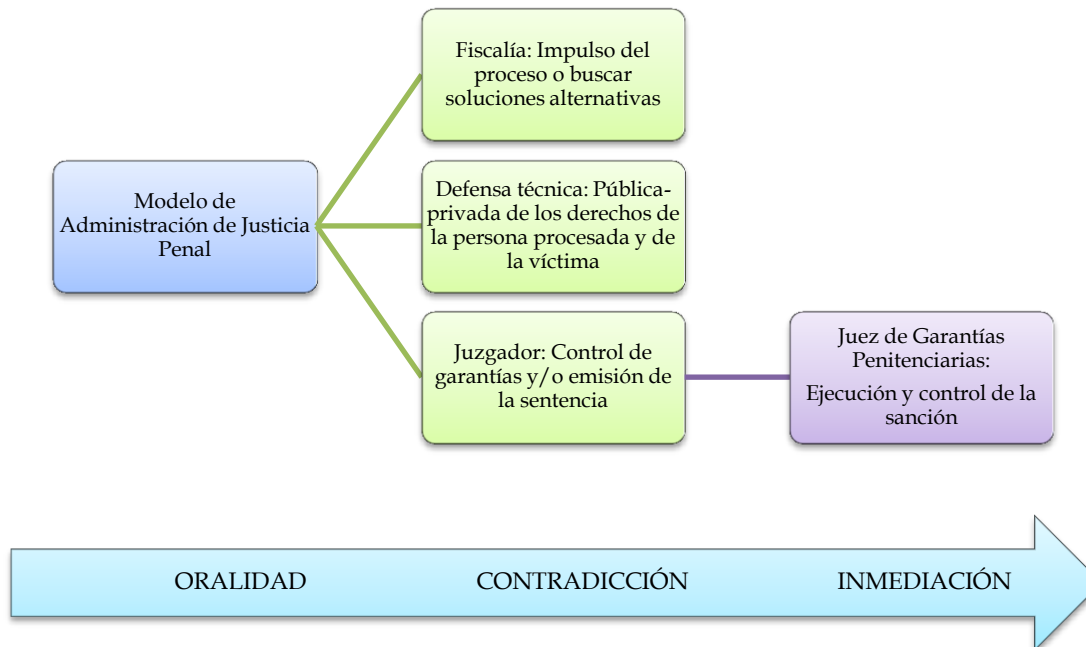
Modelo de Administración de Justicia Penal

Fiscalía: Impulso del proceso o buscar soluciones alternativas

Defensa técnica: Pública-privada de los derechos de la persona procesada y de la víctima

Juzgador: Control de garantías y/o emisión de la sentencia

Juez de Garantías Penitenciarias:

Ejecución y control de la sanción

ORALIDAD CONTRADICCIÓN INMEDIACIÓN